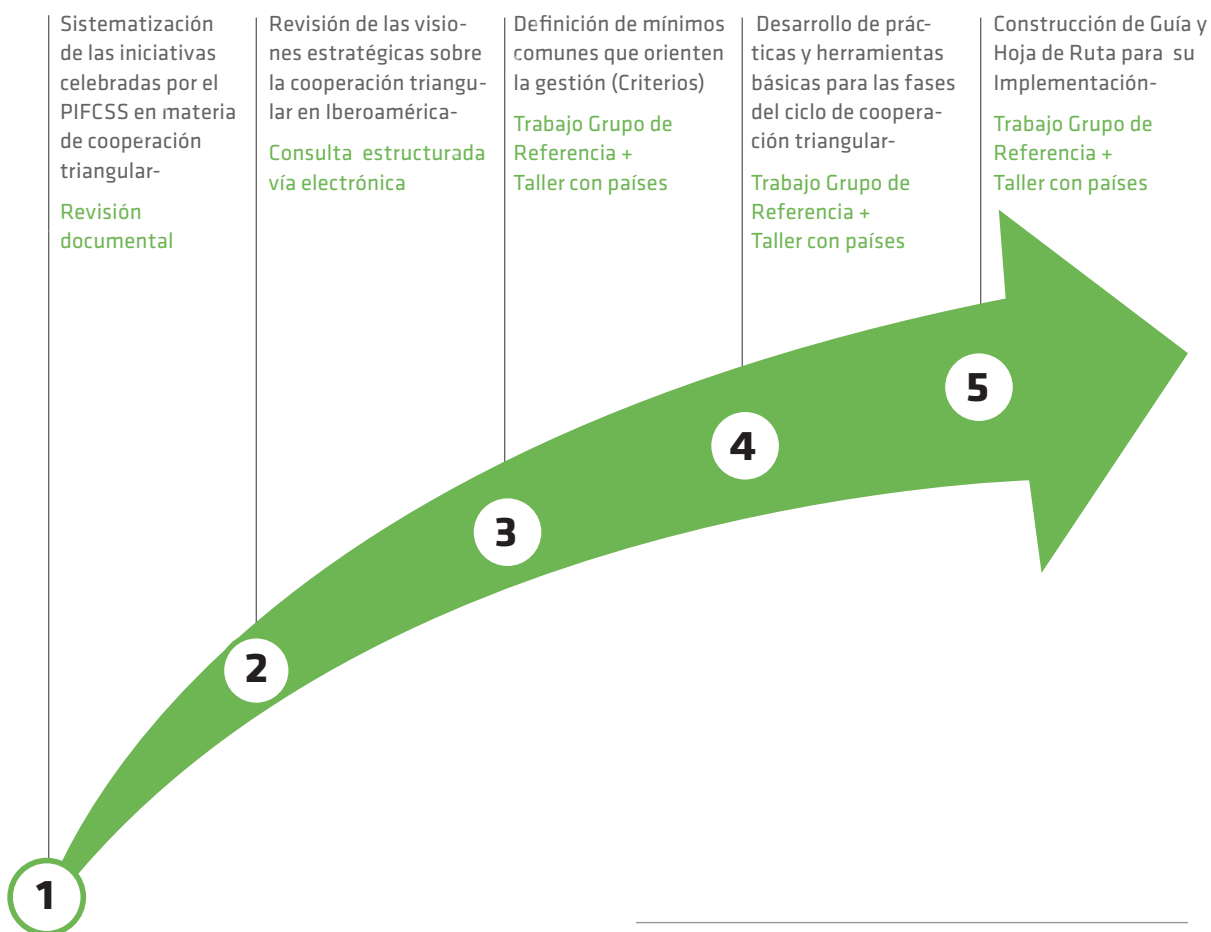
Sistematización de las iniciativas celebradas por el PIFCSS en materia de cooperación triangular-

Revisión documental

Revisión de las visiones estratégicas sobre la cooperación triangular en Iberoamérica-

Consulta estructurada vía electrónica

Definición de mínimos comunes que orienten la gestión (Criterios)

Trabajo Grupo de Referencia + Taller con países

Desarrollo de prácticas y herramientas básicas para las fases del ciclo de cooperación triangular-

Trabajo Grupo de Referencia + Taller con países

Construcción de Guía y Hoja de Ruta para su Implementación-

Trabajo Grupo de Referencia + Taller con países

1

2

3

4

5